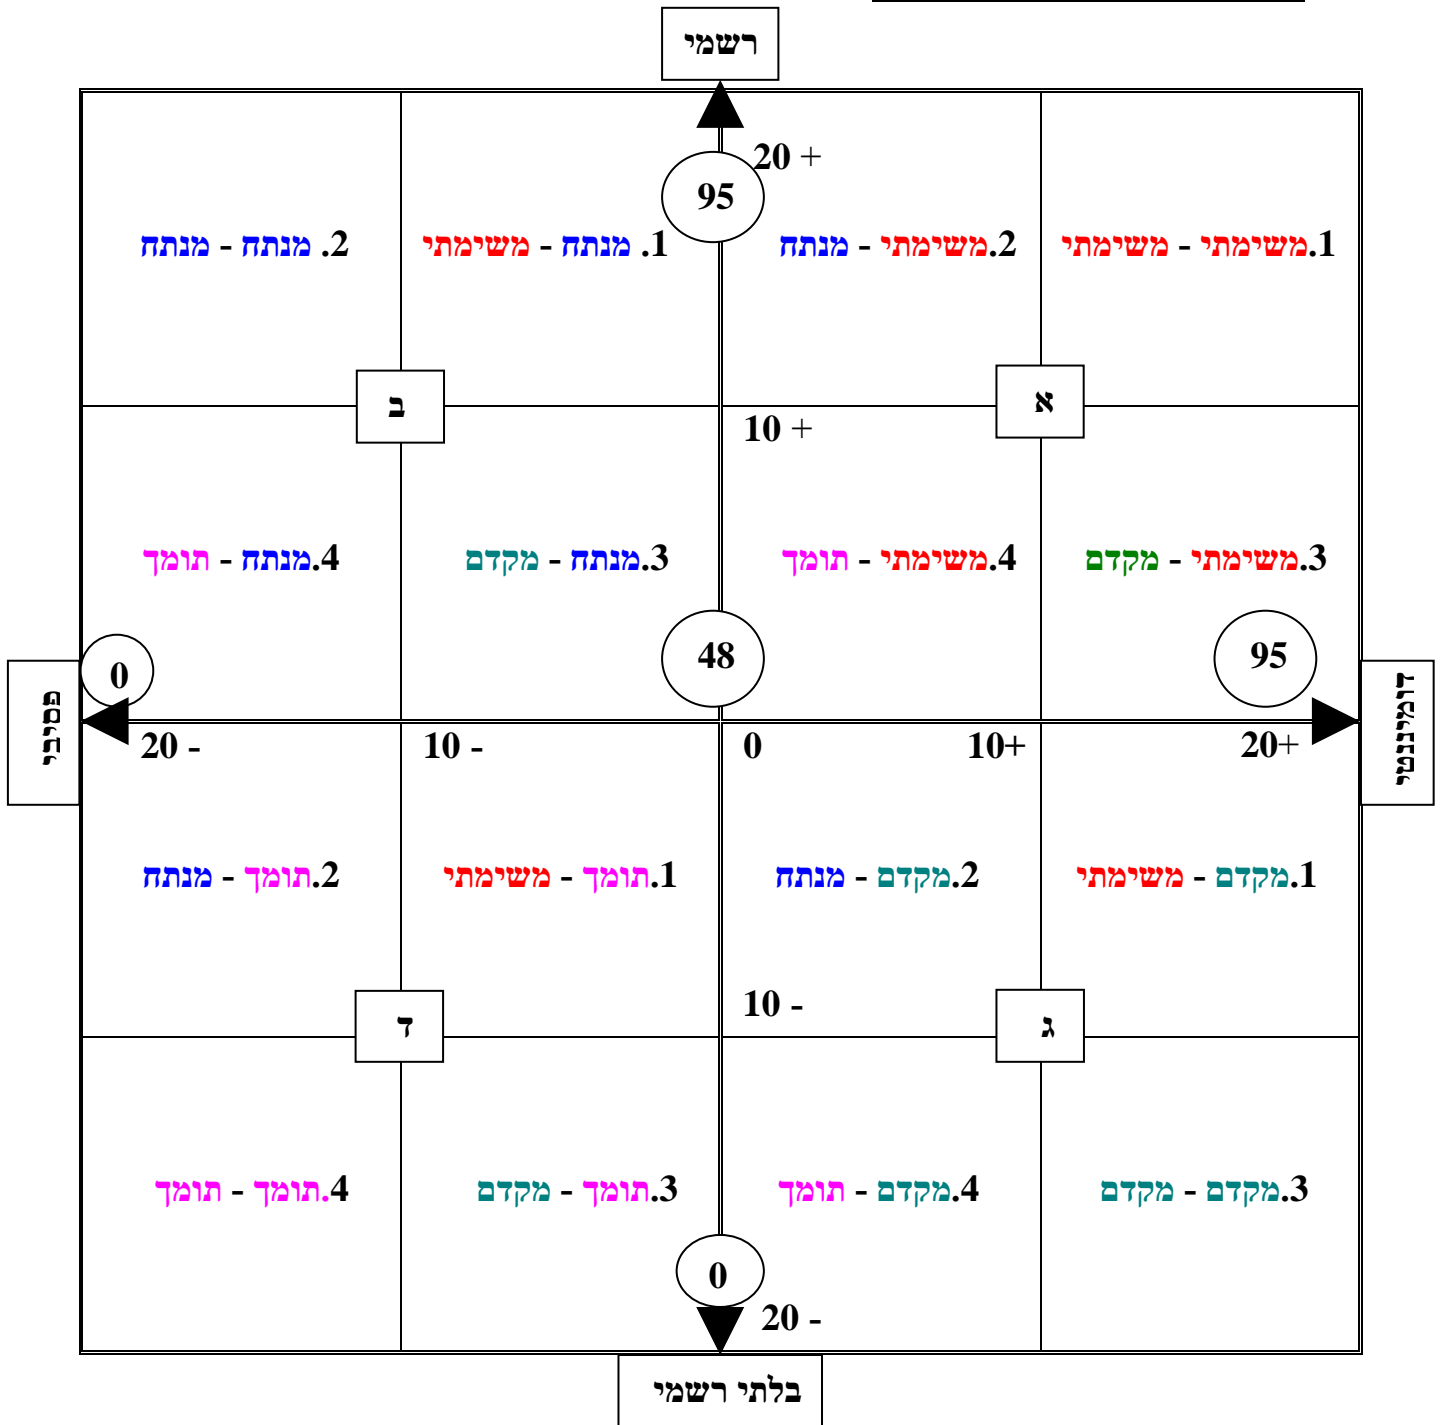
רשמי

20 +

95

2. מנתח - מנתח

1. מנתח - משימתי

2.משימתי - מנתח

1.משימתי - משימתי

ב

א

10 +

4.מנתח - תומך

3.מנתח - מקדם

4.משימתי - תומך

3.משימתי - מקדם

0

48

95

פסיבי

דומיננטי

20 -

10 -

0

10+

20+

2.תומך - מנתח

1.תומך - משימתי

2.מקדם - מנתח

1.מקדם - משימתי

10 -

ד

ג

4.תומך - תומך

3.תומך - מקדם

4.מקדם - תומך

3.מקדם - מקדם

0

20 -

בלתי רשמי